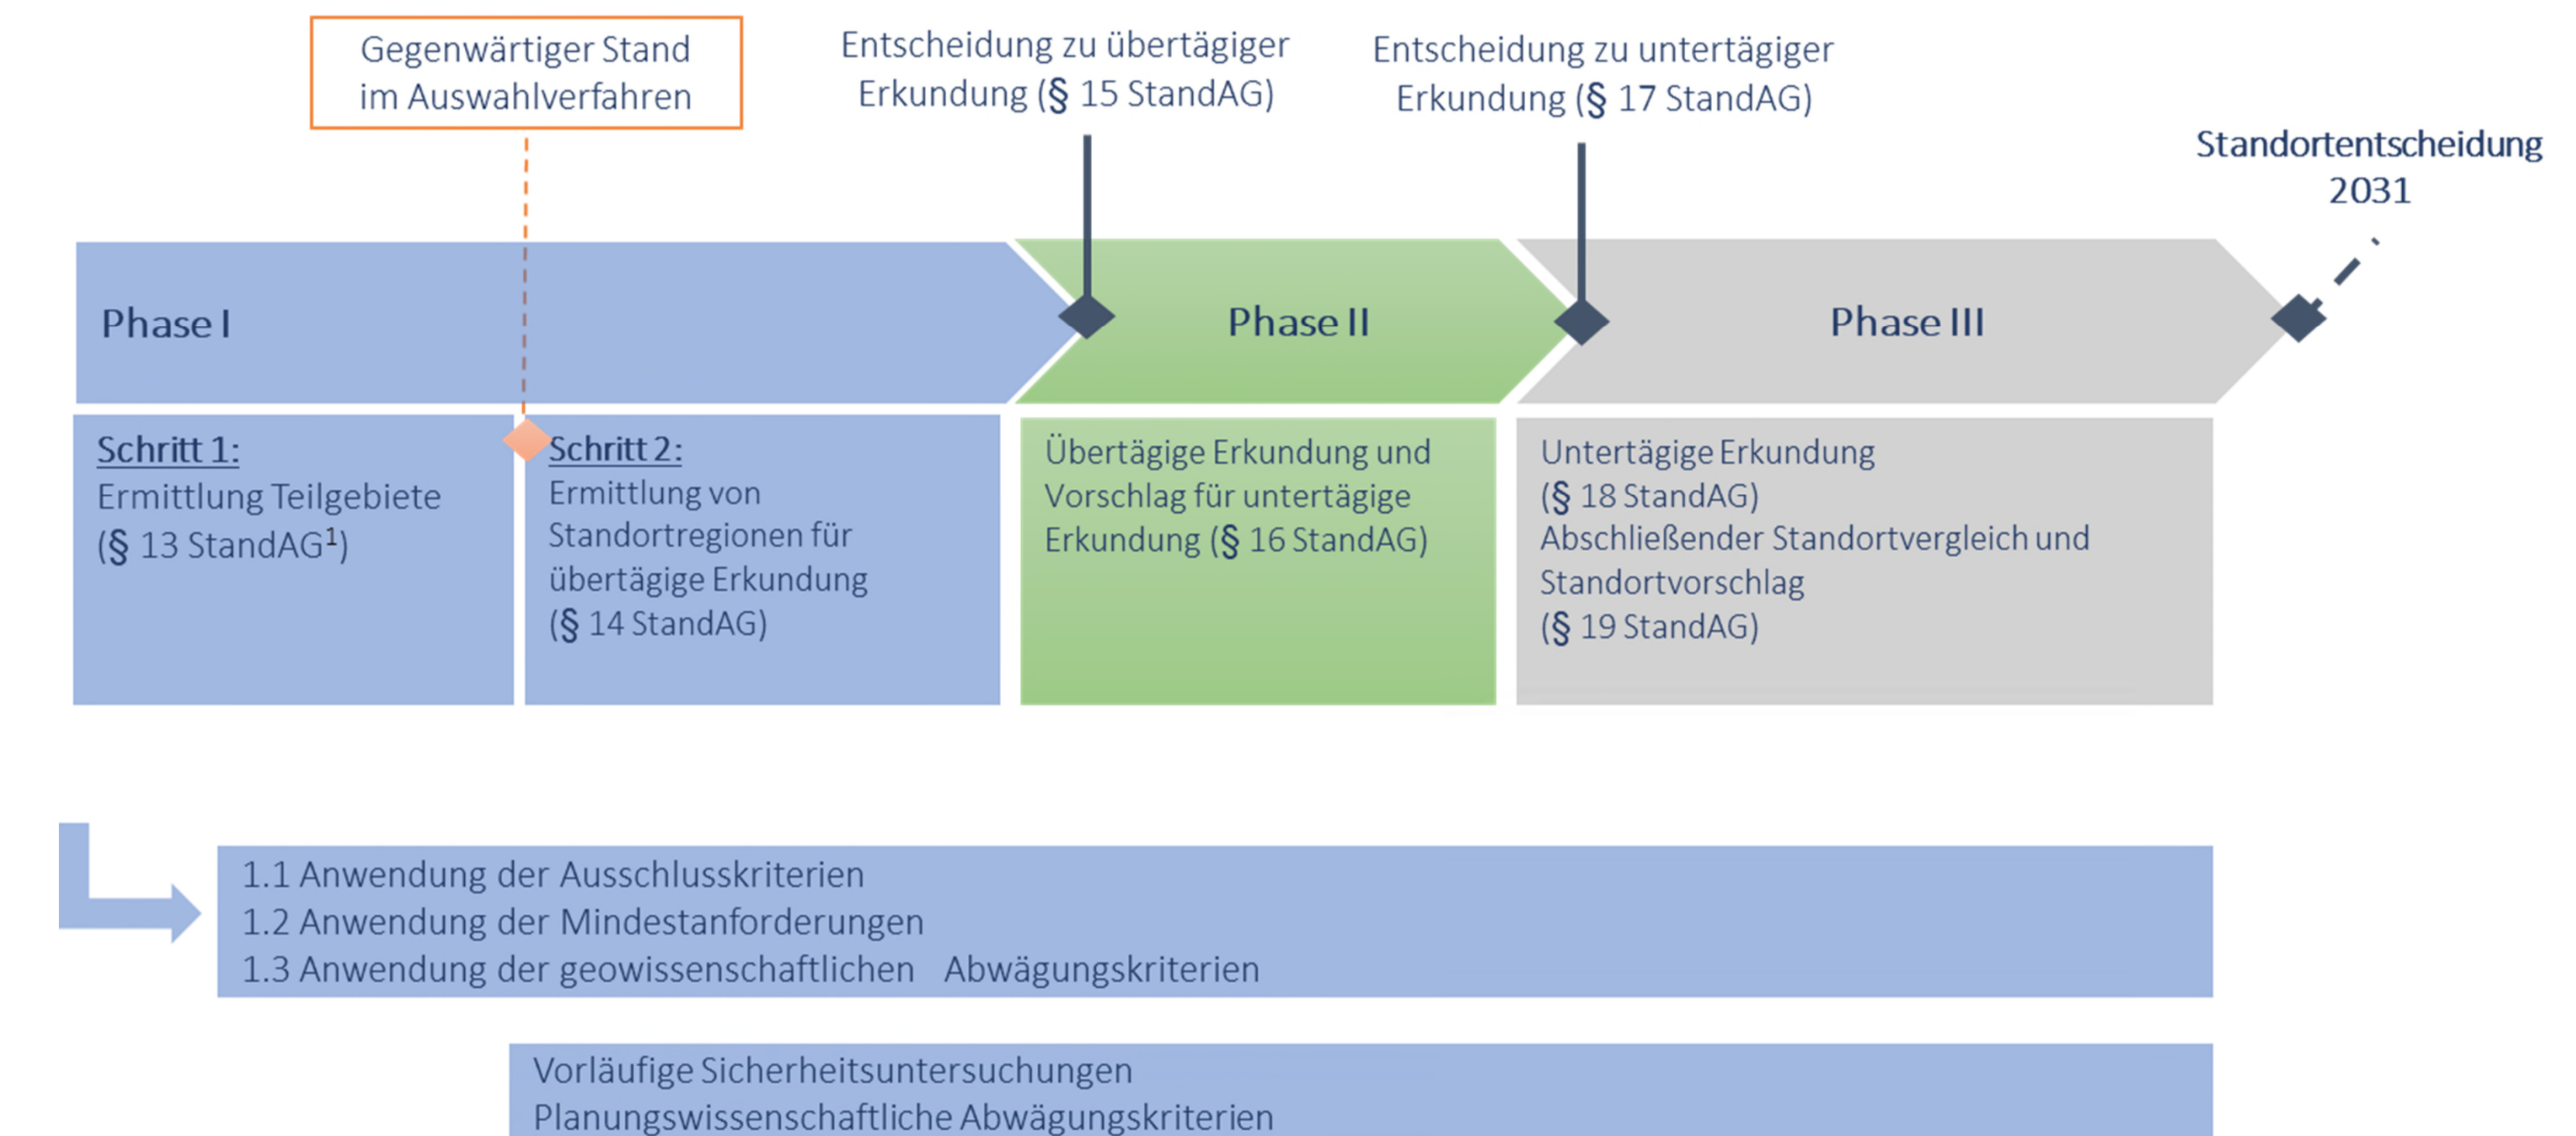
Gegenwärtiger Stand im Auswahlverfahren

Entscheidung zu übertägiger Erkundung (§ 15 StandAG)

Entscheidung zu untertägiger Erkundung (§ 17 StandAG)

Standortentscheidung 2031

Phase I

Phase II

Phase III

Schritt 1:
Ermittlung Teilgebiete (§ 13 StandAG$^1$)

Schritt 2:
Ermittlung von Standortregionen für übertägige Erkundung (§ 14 StandAG)

Übertägige Erkundung und Vorschlag für untertägige Erkundung (§ 16 StandAG)

Untertägige Erkundung (§ 18 StandAG)
Abschließender Standortvergleich und Standortvorschlag (§ 19 StandAG)

1.1 Anwendung der Ausschlusskriterien
1.2 Anwendung der Mindestanforderungen
1.3 Anwendung der geowissenschaftlichen Abwägungskriterien

Vorläufige Sicherheitsuntersuchungen
Planungswissenschaftliche Abwägungskriterien